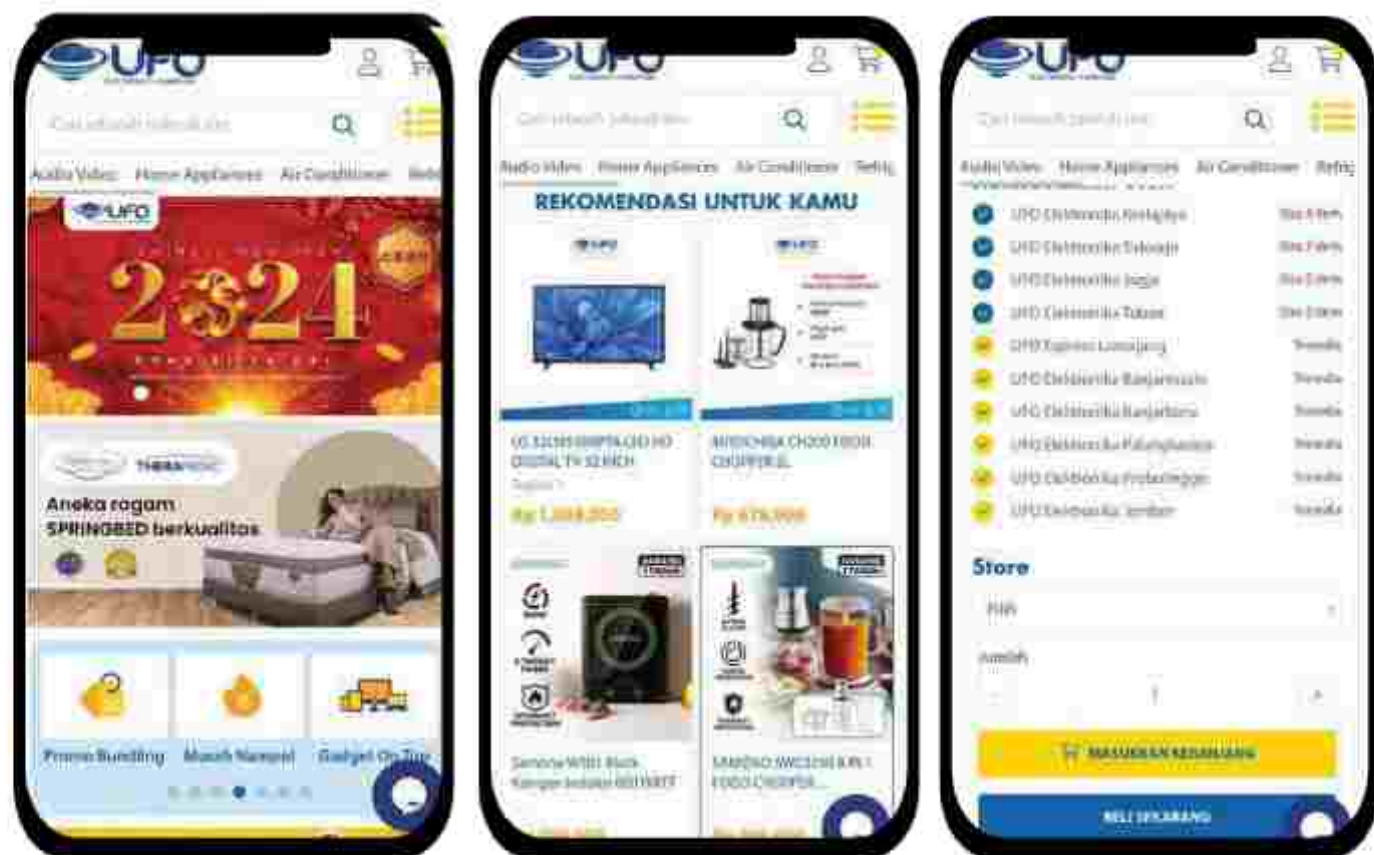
UFO

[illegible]

Audio Video Home Appliances Air Conditioner Refri

UFO

2024

THERAPEDIC

Aneka ragam SPRINGBED berkualitas

Promo Bundling Masih Nampol Gadget On Tue

UFO

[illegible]

Audio Video Home Appliances Air Conditioner Refrig

REKOMENDASI UNTUK KAMU

LG 32LM550BPTA LED HD DIGITAL TV 32 INCH

Rp 1.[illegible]

MIYOSHIBA CH200 FOOD CHOPPER 2L

Rp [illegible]

Samono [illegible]

SAMONO SWC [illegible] FOOD CHOPPER

UFO

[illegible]

Audio Video Home Appliances Air Conditioner Refrig

UFO Elektronika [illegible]

UFO Elektronika Tulungagung

UFO Elektronika Jogja

UFO Elektronika Tuban

UFO Express Lumajang

UFO Elektronika Banjarmasin

UFO Elektronika Banjarbaru

UFO Elektronika Palangkaraya

UFO Elektronika Probolinggo

UFO Elektronika Jember

Store

Pilih

Jumlah

-

1

+

MASUKKAN KERANJANG

BELI SEKARANG